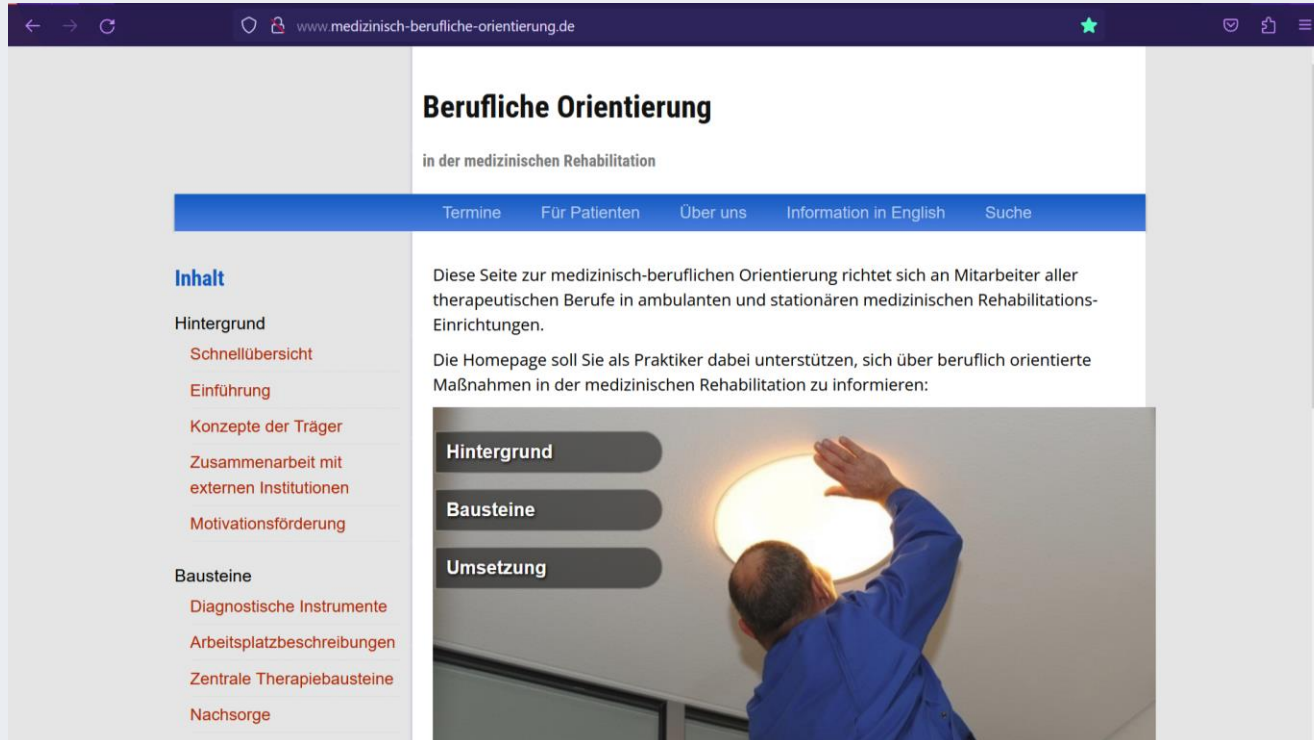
www.medizinisch-berufliche-orientierung.de

Berufliche Orientierung

in der medizinischen Rehabilitation

Termine Für Patienten Über uns Information in English Suche

Inhalt

Hintergrund
Schnellübersicht
Einführung
Konzepte der Träger
Zusammenarbeit mit externen Institutionen
Motivationsförderung

Bausteine
Diagnostische Instrumente
Arbeitsplatzbeschreibungen
Zentrale Therapiebausteine
Nachsorge

Diese Seite zur medizinisch-beruflichen Orientierung richtet sich an Mitarbeiter aller therapeutischen Berufe in ambulanten und stationären medizinischen Rehabilitations-Einrichtungen.

Die Homepage soll Sie als Praktiker dabei unterstützen, sich über beruflich orientierte Maßnahmen in der medizinischen Rehabilitation zu informieren:

Hintergrund

Bausteine

Umsetzung